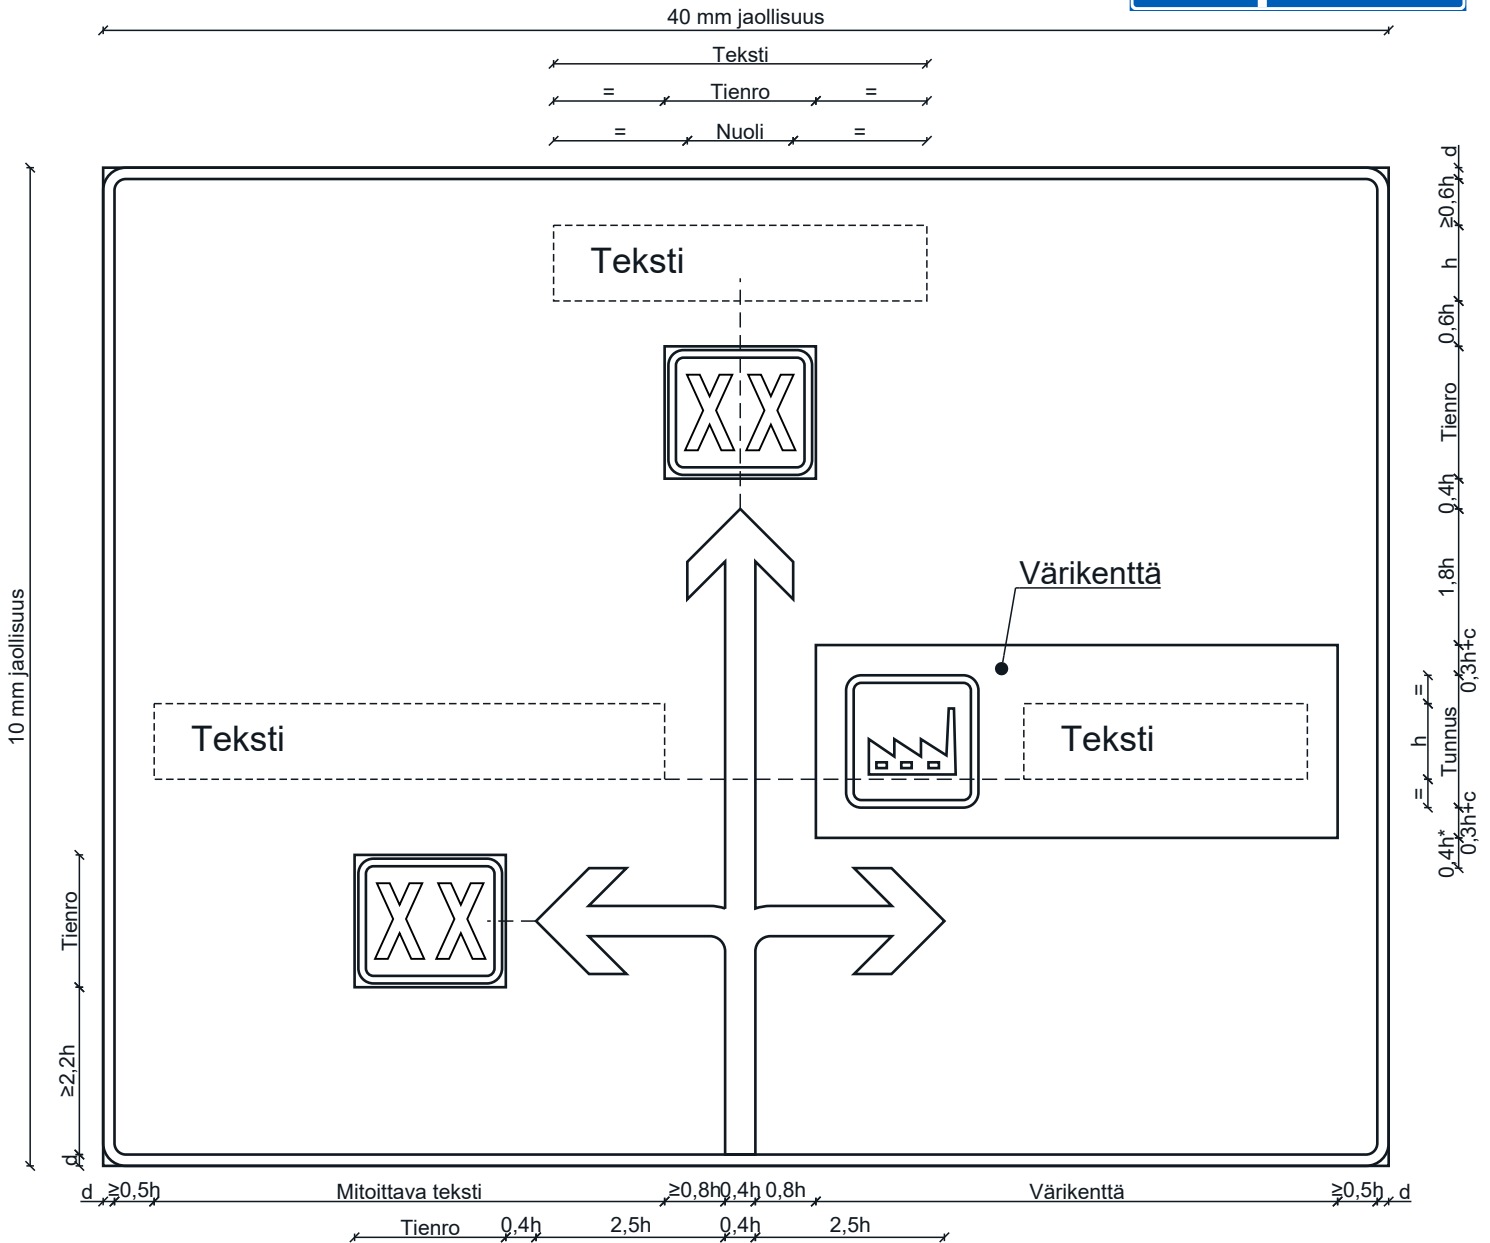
40 mm jaollisuus

Teksti

= Tienro =

= Nuoli =

Teksti

XX

Värikenttä

Teksti

Teksti

XX

10 mm jaollisuus

Tienro

≥2,2h

d

d ≥0,5h Mitoittava teksti ≥0,8h 0,4h 0,8h Värikenttä ≥0,5h d

Tienro 0,4h 2,5h 0,4h 2,5h

d ≥0,6h h 0,6h Tienro 0,4h 1,8h 0,3h+c = h = Tunnus 0,3h+c 0,4h*